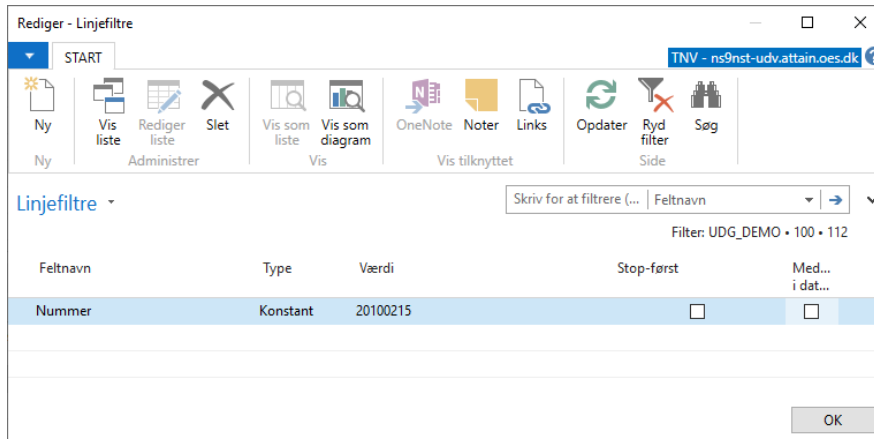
Rediger - Linjefiltre

START

TNV - ns9nst-udv.attain.oes.dk

Ny
Ny

Vis liste
Rediger liste
Slet
Administrer

Vis som liste
Vis som diagram
Vis

OneNote
Noter
Links
Vis tilknyttet

Opdater
Ryd filter
Søg
Side

Linjefiltre

Skriv for at filtrere (...
Feltnavn

Filter: UDG_DEMO • 100 • 112

| Feltnavn | Type | Værdi | Stop-først | Med... i dat... |
|---|---|---|---|---|
| Nummer | Konstant | 20100215 | ☐ | ☐ |

OK